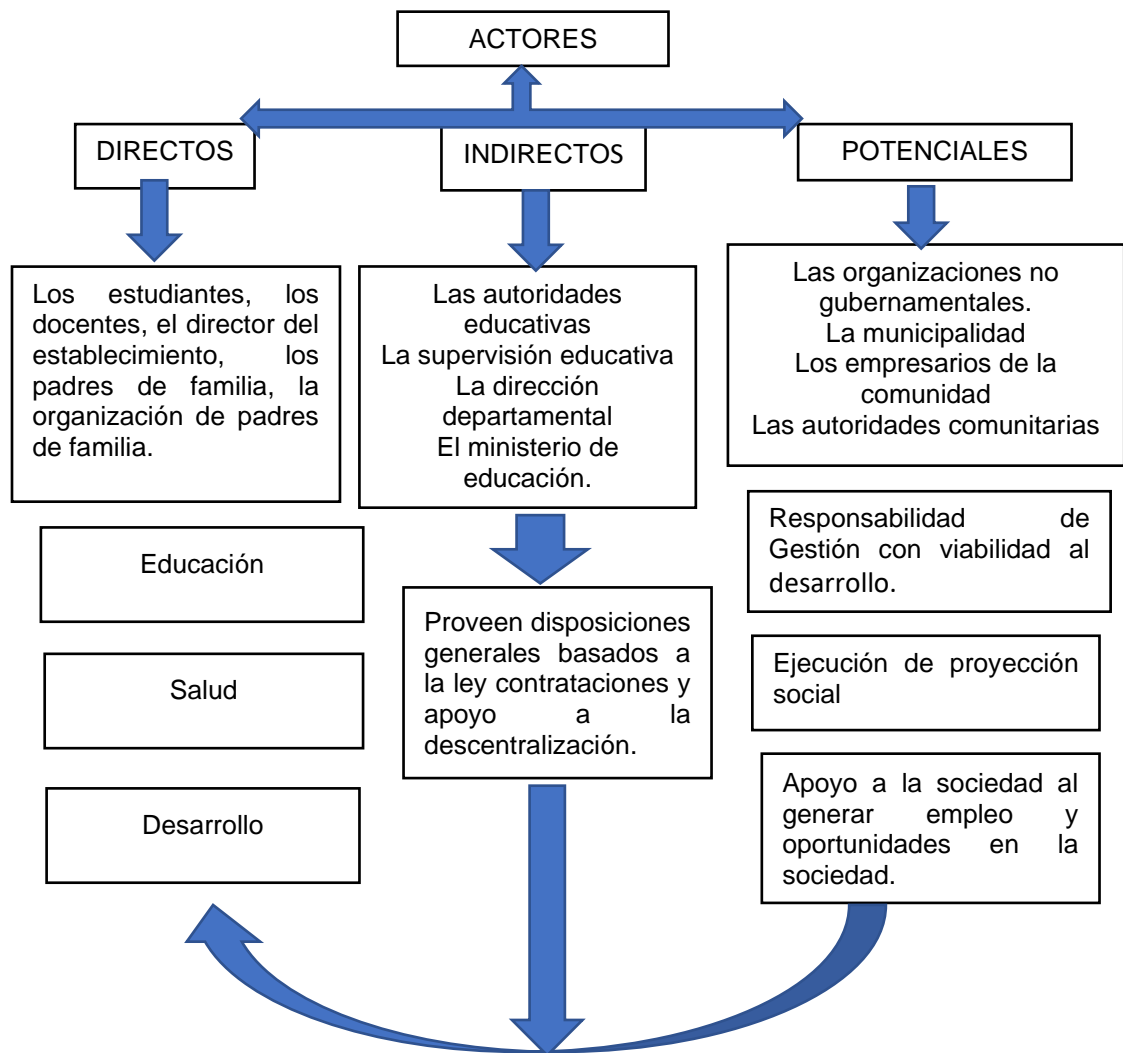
ACTORES

DIRECTOS

INDIRECTOS

POTENCIALES

Los estudiantes, los docentes, el director del establecimiento, los padres de familia, la organización de padres de familia.

Las autoridades educativas
La supervisión educativa
La dirección departamental
El ministerio de educación.

Las organizaciones no gubernamentales.
La municipalidad
Los empresarios de la comunidad
Las autoridades comunitarias

Educación

Salud

Desarrollo

Proveen disposiciones generales basados a la ley contrataciones y apoyo a la descentralización.

Responsabilidad de Gestión con viabilidad al desarrollo.

Ejecución de proyección social

Apoyo a la sociedad al generar empleo y oportunidades en la sociedad.